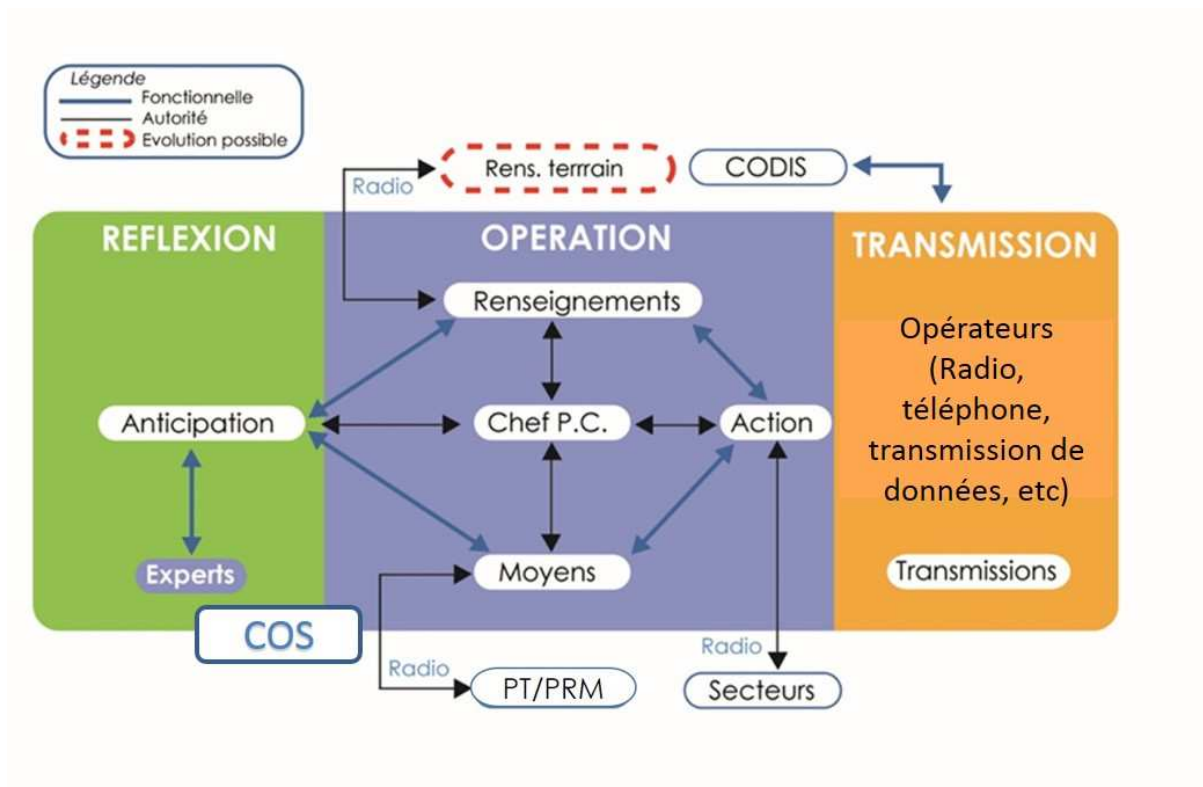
Légende
Fonctionnelle
Autorité
Evolution possible

Radio
Rens. terrrain
CODIS

REFLEXION
OPERATION
TRANSMISSION

Renseignements
Anticipation
Chef P.C.
Action
Moyens
Experts
COS

Opérateurs (Radio, téléphone, transmission de données, etc)

Transmissions

Radio
PT/PRM
Radio
Secteurs